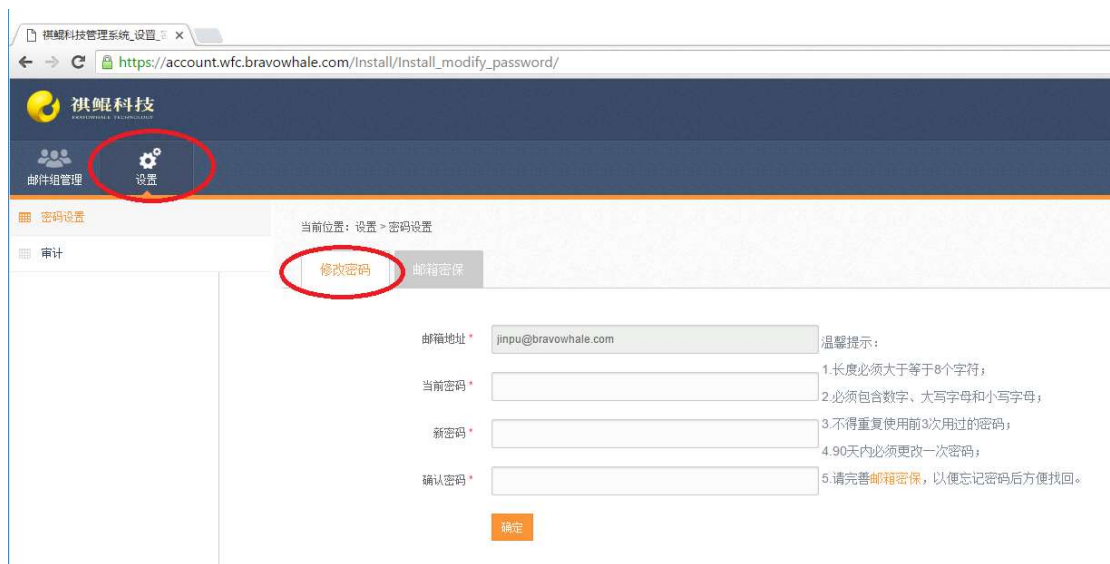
祺鲲科技管理系统_设置_密 ×

https://account.wfc.bravowhale.com/Install/Install_modify_password/

祺鲲科技
BRAVOWHALE TECHNOLOGY

邮件组管理
设置

密码设置
审计

当前位置：设置 > 密码设置

修改密码
邮箱密保

邮箱地址 *
jinpu@bravowhale.com
当前密码 *
新密码 *
确认密码 *

温馨提示：
1.长度必须大于等于8个字符；
2.必须包含数字、大写字母和小写字母；
3.不得重复使用前3次用过的密码；
4.90天内必须更改一次密码；
5.请完善邮箱密保，以便忘记密码后方便找回。

确定